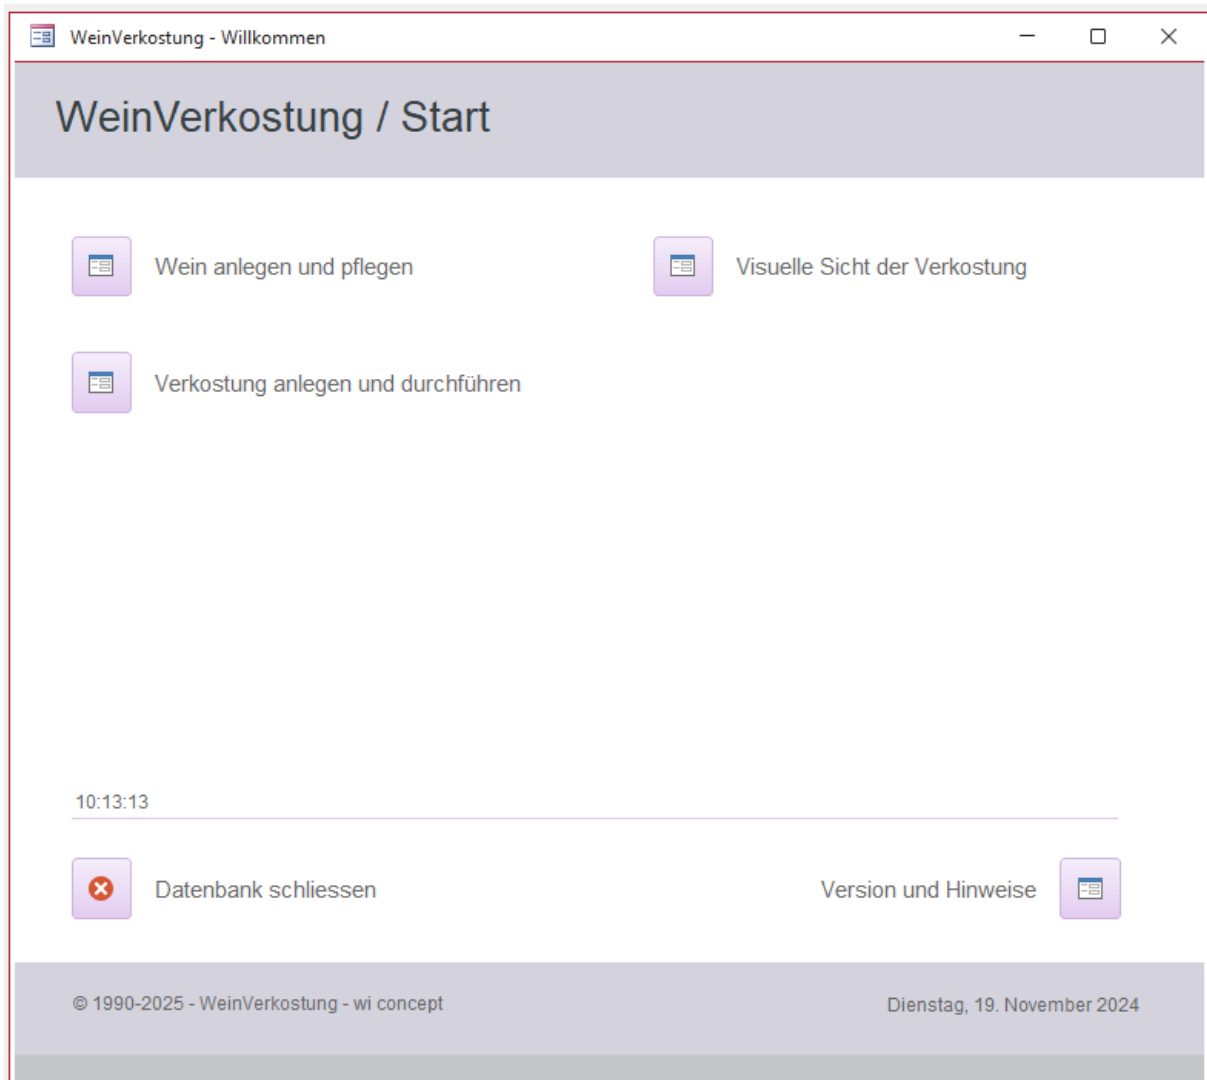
WeinVerkostung - Willkommen

WeinVerkostung / Start

Wein anlegen und pflegen

Visuelle Sicht der Verkostung

Verkostung anlegen und durchführen

10:13:13

Datenbank schliessen

Version und Hinweise

© 1990-2025 - WeinVerkostung - wi concept

Dienstag, 19. November 2024